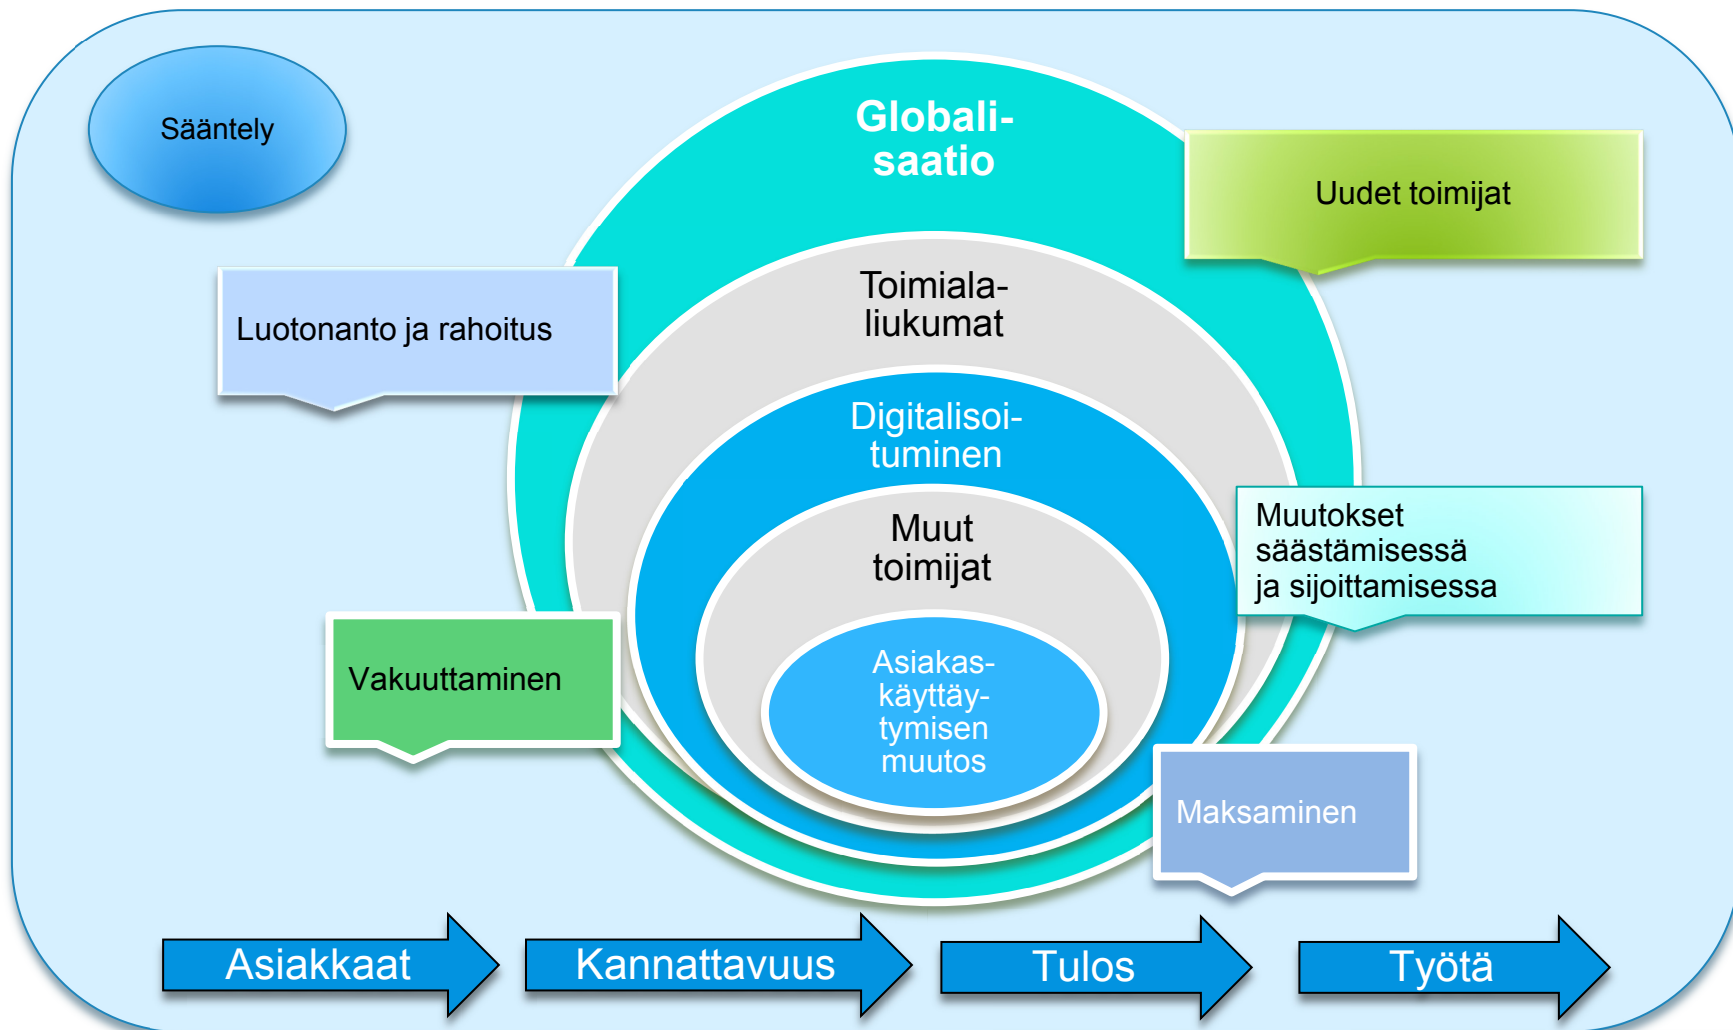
Sääntely

Globalisaatio

Uudet toimijat

Luotonanto ja rahoitus

Toimialaliukumat

Digitalisoituminen

Muutokset säästämisessä ja sijoittamisessa

Muut toimijat

Vakuuttaminen

Asiakaskäyttäytymisen muutos

Maksaminen

Asiakkaat

Kannattavuus

Tulos

Työtä